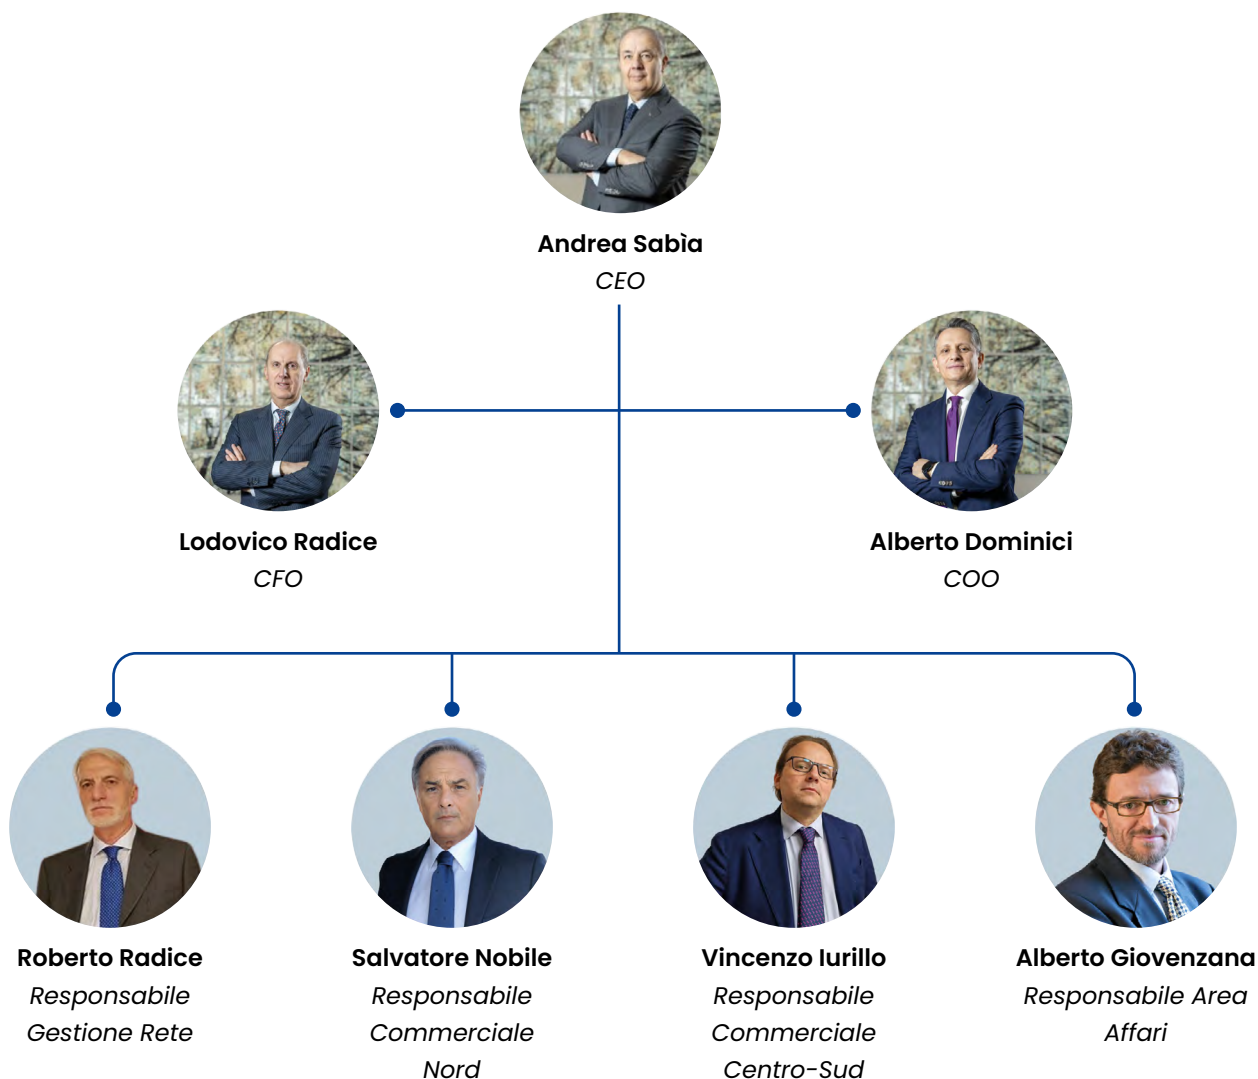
**Andrea Sabìa**
*CEO*

**Lodovico Radice**
*CFO*

**Alberto Dominici**
*COO*

**Roberto Radice**
*Responsabile Gestione Rete*

**Salvatore Nobile**
*Responsabile Commerciale Nord*

**Vincenzo Iurillo**
*Responsabile Commerciale Centro-Sud*

**Alberto Giovenzana**
*Responsabile Area Affari*